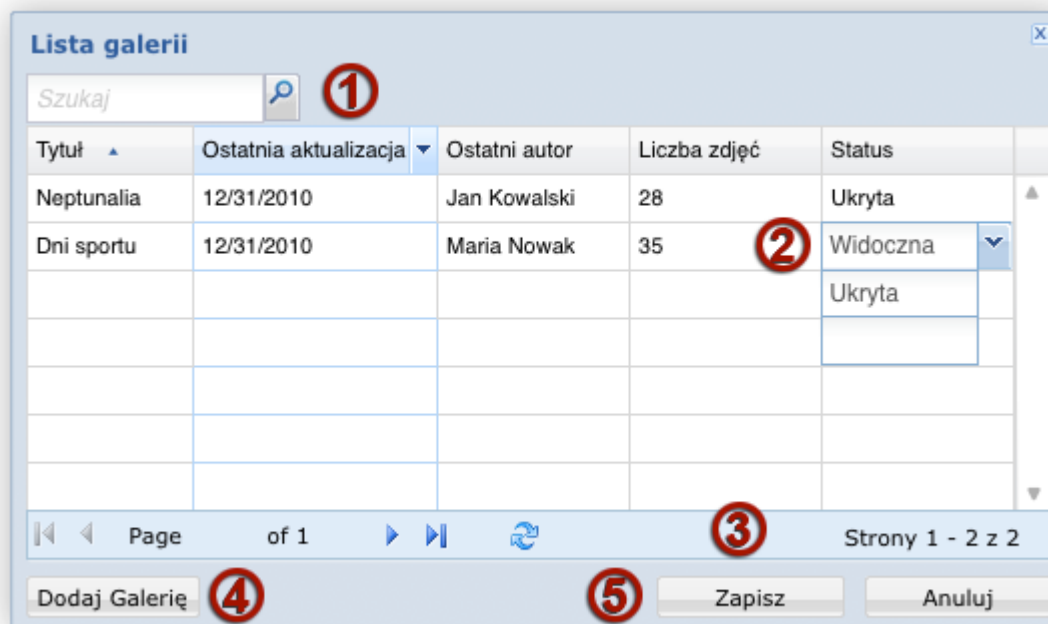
Lista galerii

Szukaj

1

| Tytuł | Ostatnia aktualizacja | Ostatni autor | Liczba zdjęć | Status |
|---|---|---|---|---|
| Neptunalia | 12/31/2010 | Jan Kowalski | 28 | Ukryta |
| Dni sportu | 12/31/2010 | Maria Nowak | 35 | Widoczna |
| | | | | Ukryta |

2

Page of 1

3

Strony 1 - 2 z 2

Dodaj Galerię

4

5

Zapisz

Anuluj